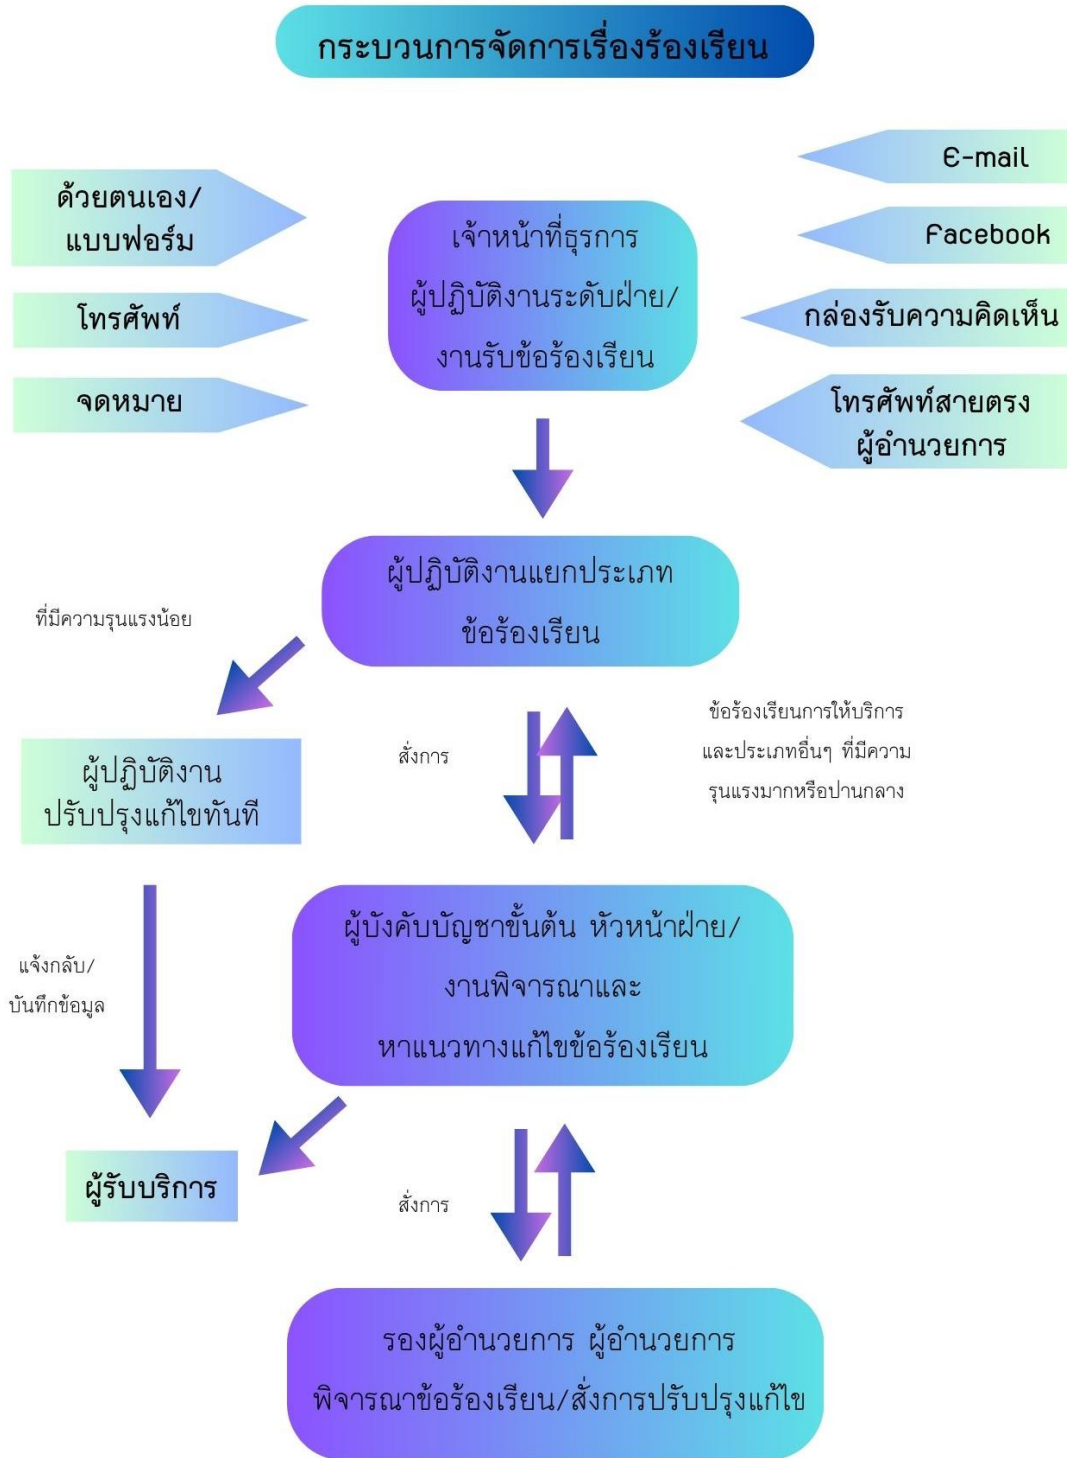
กระบวนการจัดการเรื่องร้องเรียน

ด้วยตนเอง/ แบบฟอร์ม

โทรศัพท์

จดหมาย

เจ้าหน้าที่ธุรการ ผู้ปฏิบัติงานระดับฝ่าย/ งานรับข้อร้องเรียน

E-mail

Facebook

กล่องรับความคิดเห็น

โทรศัพท์สายตรง ผู้อำนวยการ

ผู้ปฏิบัติงานแยกประเภท ข้อร้องเรียน

ที่มีความรุนแรงน้อย

ผู้ปฏิบัติงาน ปรับปรุงแก้ไขทันที

สั่งการ

ข้อร้องเรียนการให้บริการ และประเภทอื่นๆ ที่มีความ รุนแรงมากหรือปานกลาง

แจ้งกลับ/ บันทึกข้อมูล

ผู้บังคับบัญชาขั้นต้น หัวหน้าฝ่าย/ งานพิจารณาและ หาแนวทางแก้ไขข้อร้องเรียน

ผู้รับบริการ

สั่งการ

รองผู้อำนวยการ ผู้อำนวยการ พิจารณาข้อร้องเรียน/สั่งการปรับปรุงแก้ไข